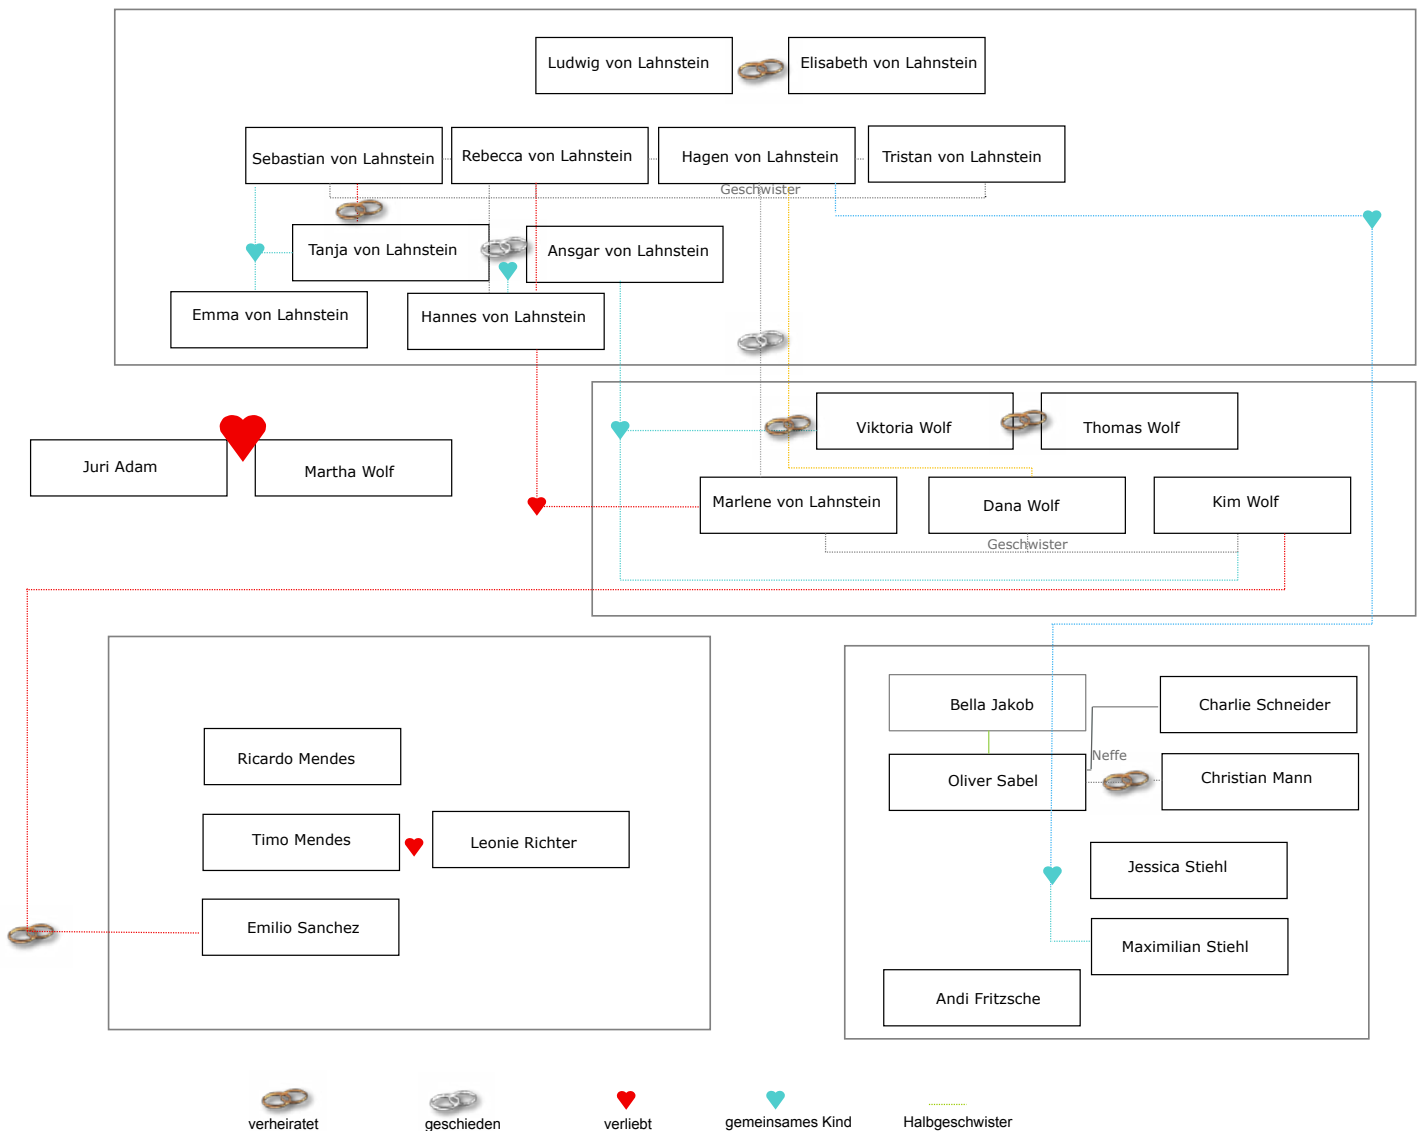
Ludwig von Lahnstein

Elisabeth von Lahnstein

Sebastian von Lahnstein

Rebecca von Lahnstein

Hagen von Lahnstein

Tristan von Lahnstein

Geschwister

Tanja von Lahnstein

Ansgar von Lahnstein

Emma von Lahnstein

Hannes von Lahnstein

Viktoria Wolf

Thomas Wolf

Juri Adam

Martha Wolf

Marlene von Lahnstein

Dana Wolf

Kim Wolf

Geschwister

Bella Jakob

Charlie Schneider

Neffe

Oliver Sabel

Christian Mann

Ricardo Mendes

Timo Mendes

Leonie Richter

Jessica Stiehl

Emilio Sanchez

Maximilian Stiehl

Andi Fritzsche

verheiratet

geschieden

verliebt

gemeinsames Kind

Halbgeschwister